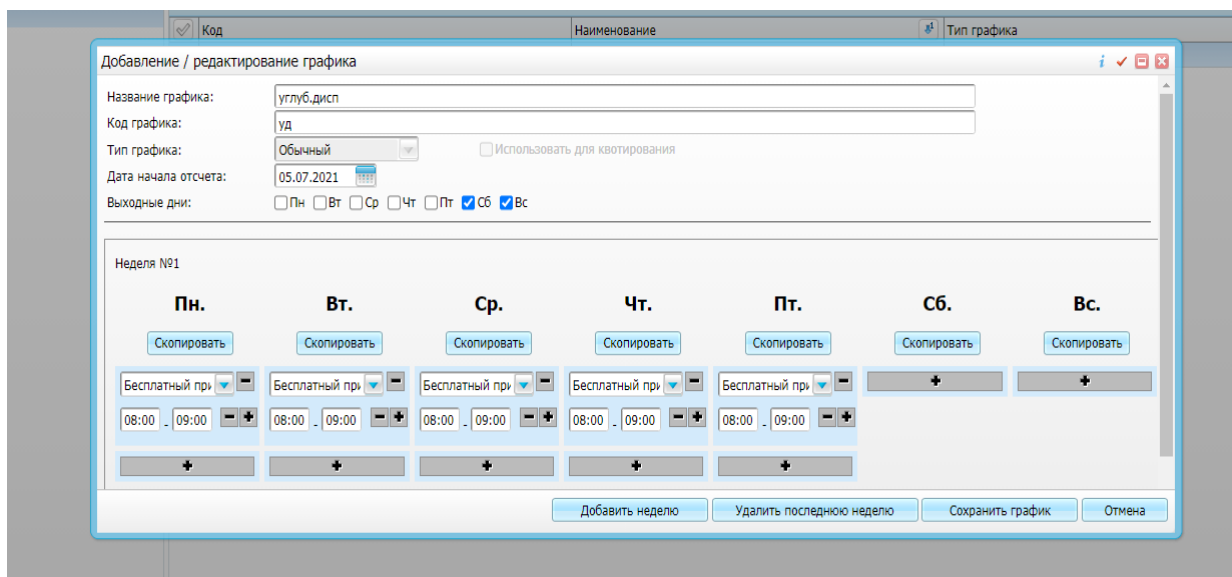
Код | Наименование | Тип графика

Добавление / редактирование графика

Название графика: углуб.дисп
Код графика: уд
Тип графика: Обычный
Использовать для квотирования
Дата начала отсчета: 05.07.2021
Выходные дни: Пн Вт Ср Чт Пт Сб Вс

Неделя №1

Пн.
Скопировать
Бесплатный при
08:00 - 09:00

Вт.
Скопировать
Бесплатный при
08:00 - 09:00

Ср.
Скопировать
Бесплатный при
08:00 - 09:00

Чт.
Скопировать
Бесплатный при
08:00 - 09:00

Пт.
Скопировать
Бесплатный при
08:00 - 09:00

Сб.
Скопировать

Вс.
Скопировать

Добавить неделю
Удалить последнюю неделю
Сохранить график
Отмена